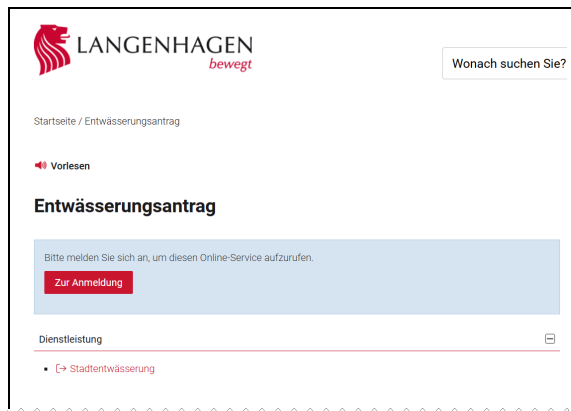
LANGENHAGEN
bewegt

Wonach suchen Sie?

Startseite / Entwässerungsantrag

Vorlesen

Entwässerungsantrag

Bitte melden Sie sich an, um diesen Online-Service aufzurufen.

Zur Anmeldung

Dienstleistung

Stadtentwässerung